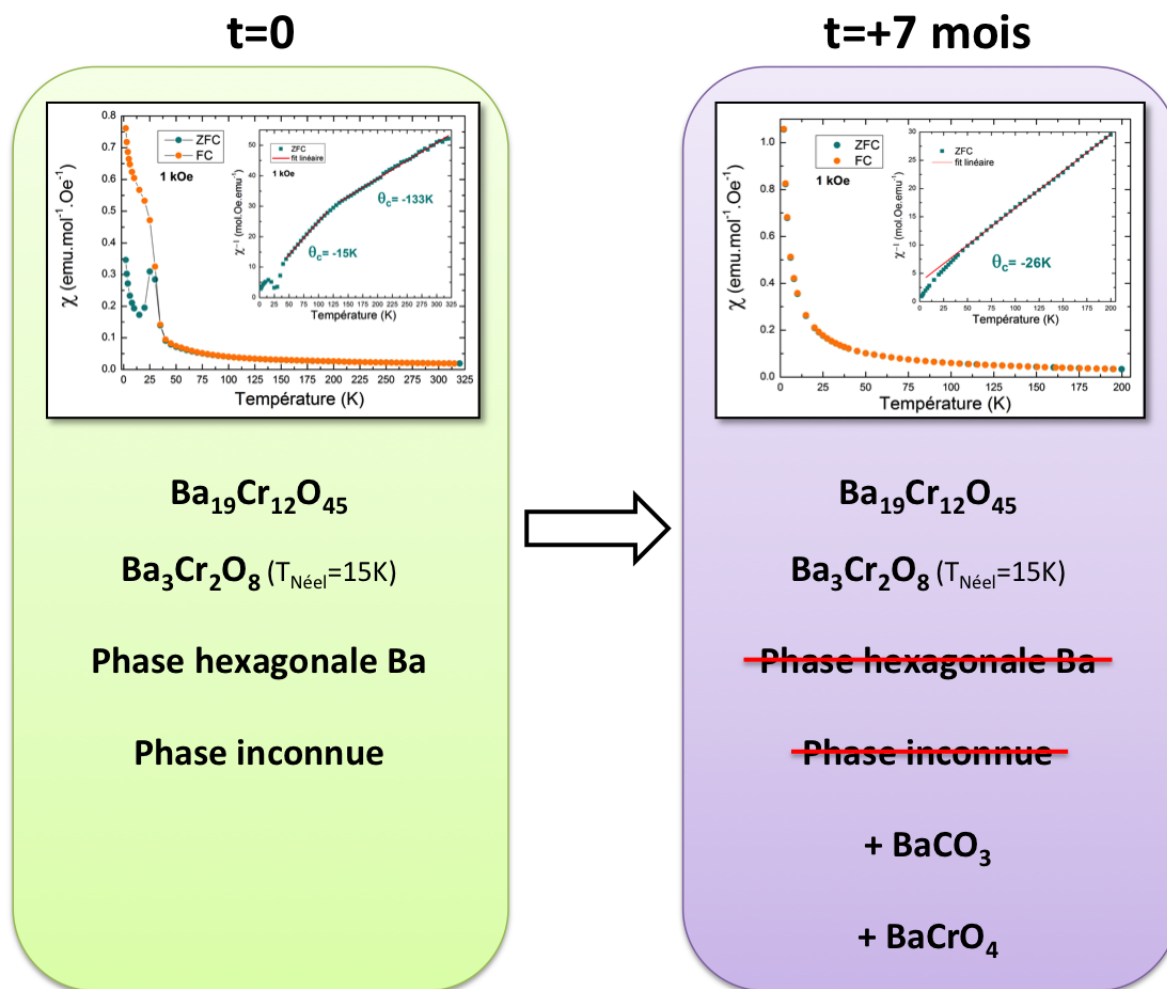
t=0

ZFC
FC
1 kOe
$\chi$ (emu.mol$^{-1}$.Oe$^{-1}$)
0.8
0.7
0.6
0.5
0.4
0.3
0.2
0.1
0.0
0 25 50 75 100 125 150 175 200 225 250 275 300 325
Température (K)

ZFC
fit linéaire
1 kOe
$\chi^{-1}$ (mol.Oe.emu$^{-1}$)
50
40
30
20
10
0
0 25 50 75 100 125 150 175 200 225 250 275 300 325
Température (K)
$\theta_c$= -133K
$\theta_c$= -15K

$Ba_{19}Cr_{12}O_{45}$

$Ba_3Cr_2O_8$ ($T_{Néel}$=15K)

Phase hexagonale Ba

Phase inconnue

t=+7 mois

ZFC
FC
1 kOe
$\chi$ (emu.mol$^{-1}$.Oe$^{-1}$)
1.0
0.8
0.6
0.4
0.2
0.0
0 25 50 75 100 125 150 175 200
Température (K)

ZFC
fit linéaire
$\chi^{-1}$ (mol.Oe.emu$^{-1}$)
30
25
20
15
10
5
0
0 25 50 75 100 125 150 175 200
Température (K)
$\theta_c$= -26K

$Ba_{19}Cr_{12}O_{45}$

$Ba_3Cr_2O_8$ ($T_{Néel}$=15K)

Phase hexagonale Ba

Phase inconnue

+ $BaCO_3$

+ $BaCrO_4$